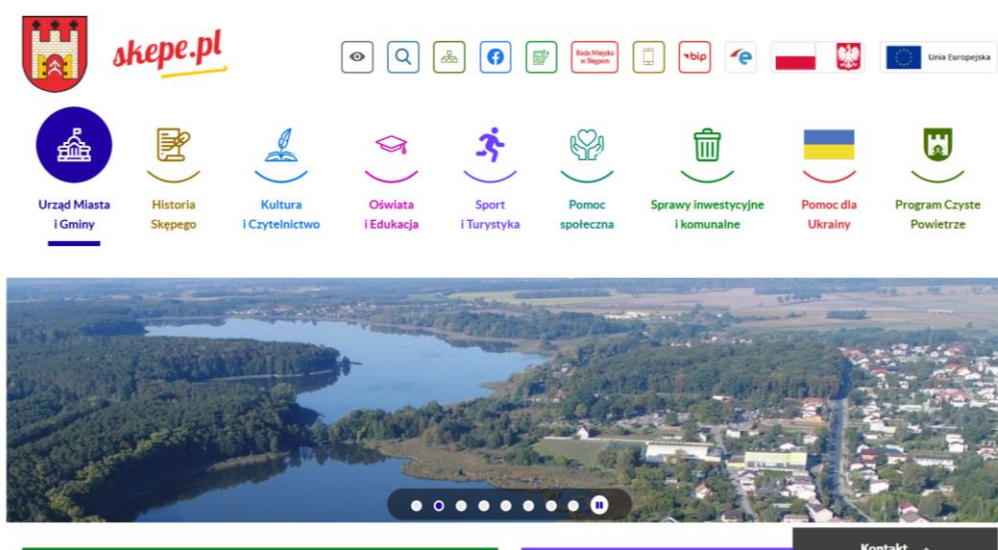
skepe.pl

Rada Miejska w Skępem

bip

Unia Europejska

Urząd Miasta i Gminy

Historia Skępego

Kultura i Czytelnictwo

Oświata i Edukacja

Sport i Turystyka

Pomoc społeczna

Sprawy inwestycyjne i komunalne

Pomoc dla Ukrainy

Program Czyste Powietrze

Kontakt